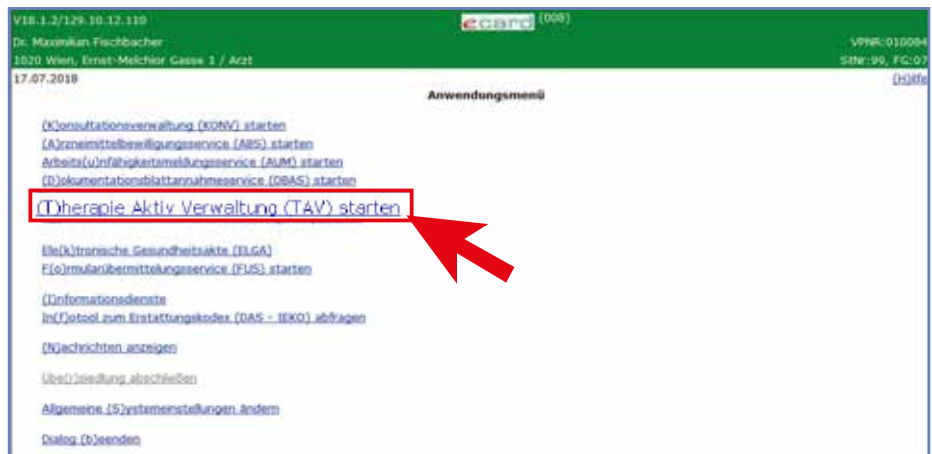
V18.1.2/129.10.12.110
ecard (008)
Dr. Maximilian Fischbacher
VPNR:010084
1020 Wien, Ernst-Melchior Gasse 1 / Arzt
SttNr:99, FG:07
17.07.2018
(H)ilfe
Anwendungsmenü

(K)onsultationsverwaltung (KONV) starten
(A)rzneimittelbewilligungsservice (ABS) starten
Arbeits(u)nfähigkeitsmeldungsservice (AUM) starten
(D)okumentationsblattannahmeservice (DBAS) starten

(T)herapie Aktiv Verwaltung (TAV) starten

Ele(k)tronische Gesundheitsakte (ELGA)
F(o)rmularübermittelungsservice (FUS) starten

(I)nformationsdienste
In(f)otool zum Erstattungskodex (DAS - IEKO) abfragen

(N)achrichten anzeigen

Übe(r)siedlung abschließen

Allgemeine (S)ystemeinstellungen ändern

Dialog (b)eenden